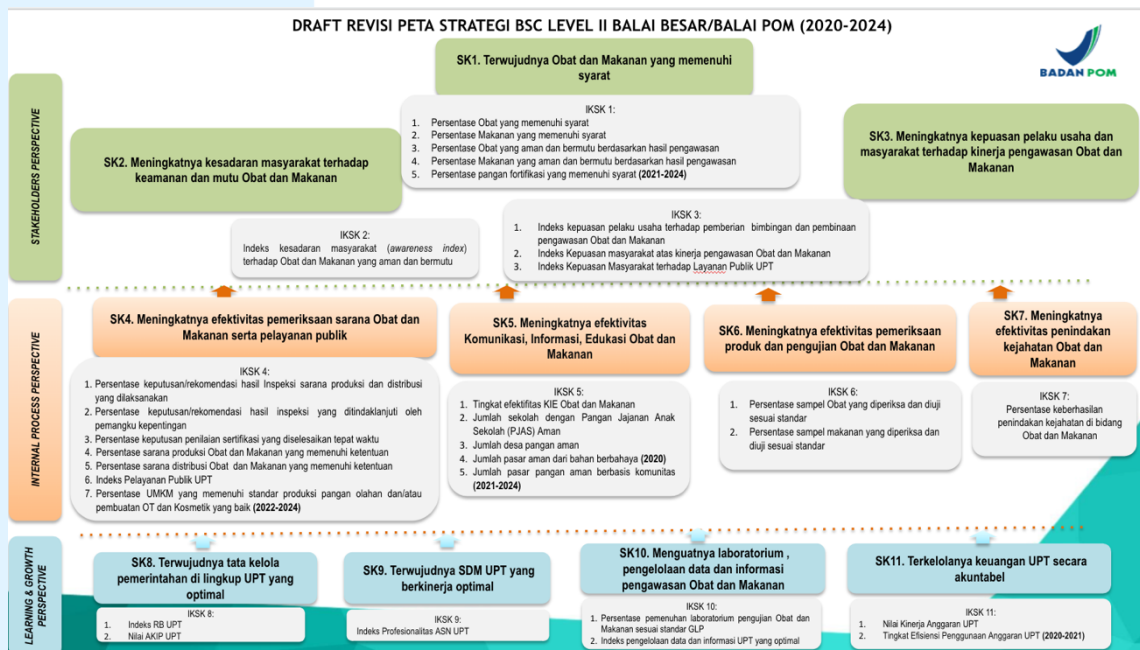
DRAFT REVISI PETA STRATEGI BSC LEVEL II BALAI BESAR/BALAI POM (2020-2024)

BADAN POM

STAKEHOLDERS PERSPECTIVE

SK1. Terwujudnya Obat dan Makanan yang memenuhi syarat

IKSK 1:
1. Persentase Obat yang memenuhi syarat
2. Persentase Makanan yang memenuhi syarat
3. Persentase Obat yang aman dan bermutu berdasarkan hasil pengawasan
4. Persentase Makanan yang aman dan bermutu berdasarkan hasil pengawasan
5. Persentase pangan fortifikasi yang memenuhi syarat **(2021-2024)**

SK2. Meningkatnya kesadaran masyarakat terhadap keamanan dan mutu Obat dan Makanan

SK3. Meningkatnya kepuasan pelaku usaha dan masyarakat terhadap kinerja pengawasan Obat dan Makanan

IKSK 2:
Indeks kesadaran masyarakat (*awareness index*) terhadap Obat dan Makanan yang aman dan bermutu

IKSK 3:
1. Indeks kepuasan pelaku usaha terhadap pemberian bimbingan dan pembinaan pengawasan Obat dan Makanan
2. Indeks Kepuasan masyarakat atas kinerja pengawasan Obat dan Makanan
3. Indeks Kepuasan Masyarakat terhadap Layanan Publik UPT

INTERNAL PROCESS PERSPECTIVE

SK4. Meningkatnya efektivitas pemeriksaan sarana Obat dan Makanan serta pelayanan publik

IKSK 4:
1. Persentase keputusan/rekomendasi hasil Inspeksi sarana produksi dan distribusi yang dilaksanakan
2. Persentase keputusan/rekomendasi hasil inspeksi yang ditindaklanjuti oleh pemangku kepentingan
3. Persentase keputusan penilaian sertifikasi yang diselesaikan tepat waktu
4. Persentase sarana produksi Obat dan Makanan yang memenuhi ketentuan
5. Persentase sarana distribusi Obat dan Makanan yang memenuhi ketentuan
6. Indeks Pelayanan Publik UPT
7. Persentase UMKM yang memenuhi standar produksi pangan olahan dan/atau pembuatan OT dan Kosmetik yang baik **(2022-2024)**

SK5. Meningkatnya efektivitas Komunikasi, Informasi, Edukasi Obat dan Makanan

IKSK 5:
1. Tingkat efektifitas KIE Obat dan Makanan
2. Jumlah sekolah dengan Pangan Jajanan Anak Sekolah (PJAS) Aman
3. Jumlah desa pangan aman
4. Jumlah pasar aman dari bahan berbahaya **(2020)**
5. Jumlah pasar pangan aman berbasis komunitas **(2021-2024)**

SK6. Meningkatnya efektivitas pemeriksaan produk dan pengujian Obat dan Makanan

IKSK 6:
1. Persentase sampel Obat yang diperiksa dan diuji sesuai standar
2. Persentase sampel makanan yang diperiksa dan diuji sesuai standar

SK7. Meningkatnya efektivitas penindakan kejahatan Obat dan Makanan

IKSK 7:
Persentase keberhasilan penindakan kejahatan di bidang Obat dan Makanan

LEARNING & GROWTH PERSPECTIVE

SK8. Terwujudnya tata kelola pemerintahan di lingkup UPT yang optimal

IKSK 8:
1. Indeks RB UPT
2. Nilai AKIP UPT

SK9. Terwujudnya SDM UPT yang berkinerja optimal

IKSK 9:
Indeks Profesionalitas ASN UPT

SK10. Menguatnya laboratorium , pengelolaan data dan informasi pengawasan Obat dan Makanan

IKSK 10:
1. Persentase pemenuhan laboratorium pengujian Obat dan Makanan sesuai standar GLP
2. Indeks pengelolaan data dan informasi UPT yang optimal

SK11. Terkelolanya keuangan UPT secara akuntabel

IKSK 11:
1. Nilai Kinerja Anggaran UPT
2. Tingkat Efisiensi Penggunaan Anggaran UPT **(2020-2021)**